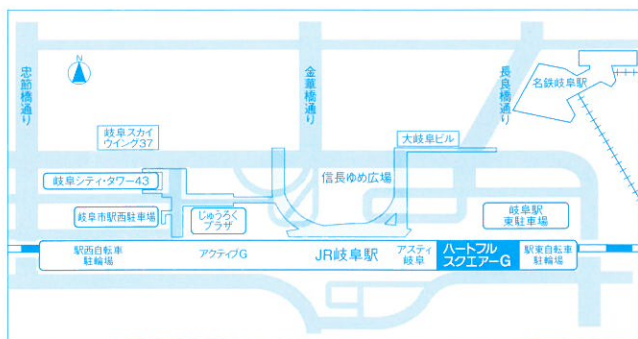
N

忠節橋通り

金華橋通り

長良橋通り

名鉄岐阜駅

岐阜スカイウイング37

大岐阜ビル

岐阜シティ・タワー43

信長ゆめ広場

岐阜市駅西駐車場

じゅうろくプラザ

岐阜駅東駐車場

駅西自転車駐輪場

アクティブG

JR岐阜駅

アスティ岐阜

ハートフルスクエアーG

駅東自転車駐輪場